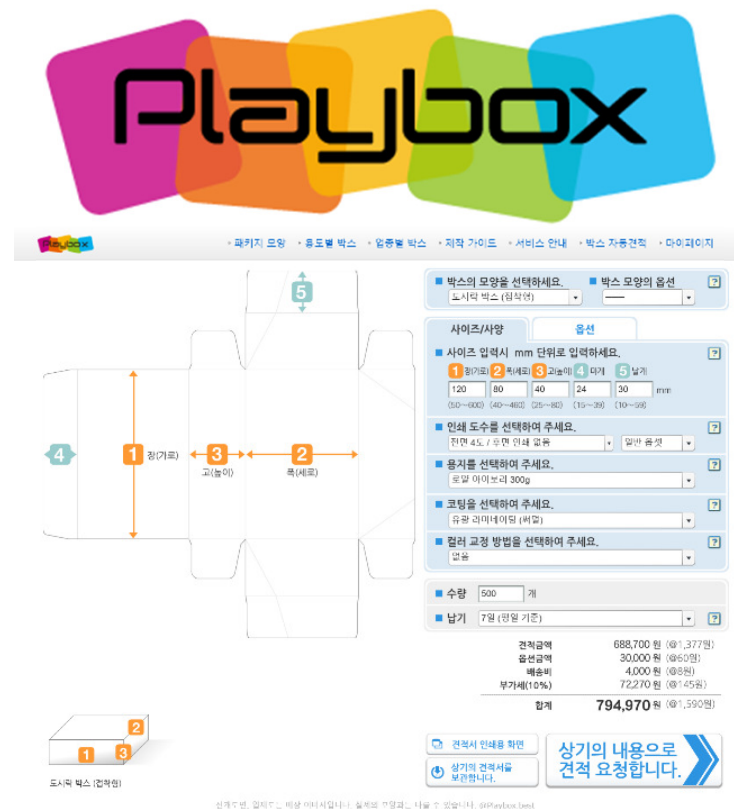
Playbox

Playbox

패키지 요람 · 용도별 박스 · 업종별 박스 · 제작 가이드 · 서비스 안내 · 박스 자동견적 · 마이페이지

5

4

1 장(가로)

3 고(높이)

2 폭(세로)

박스의 모양을 선택하세요.
도시락 박스 (접착형)

박스 모양의 옵션
——

?

사이즈/사양

옵션

사이즈 입력시 mm 단위로 입력하세요.

?

1 장(가로) 2 폭(세로) 3 고(높이) 4 미개 5 날개

| 120 | 80 | 40 | 24 | 30 | mm |
|---|---|---|---|---|---|
| (50~600) | (40~460) | (25~80) | (15~39) | (10~58) | |

인쇄 도수를 선택하여 주세요.
전면 4도 / 후면 인쇄 없음
일반 옵셋

?

용지를 선택하세요.
로얄 아이보리 300g

?

코팅을 선택하여 주세요.
유광 라미네이팅 (비닐)

?

컬러 교정 방법을 선택하여 주세요.
없음

?

수량 500 개

납기 7일 (평일 기준)

?

| 견적금액 | 688,700 원 | (@1,377원) |
|---|---|---|
| 옵션금액 | 30,000 원 | (@60원) |
| 배송비 | 4,000 원 | (@8원) |
| 부가세(10%) | 72,270 원 | (@145원) |
| 합계 | 794,970 원 | (@1,590원) |

2

1

3

도시락 박스 (접착형)

견적서 인쇄용 화면

상기의 견적서를 보관합니다.

상기의 내용으로 견적 요청합니다.

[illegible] ©Playbox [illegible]